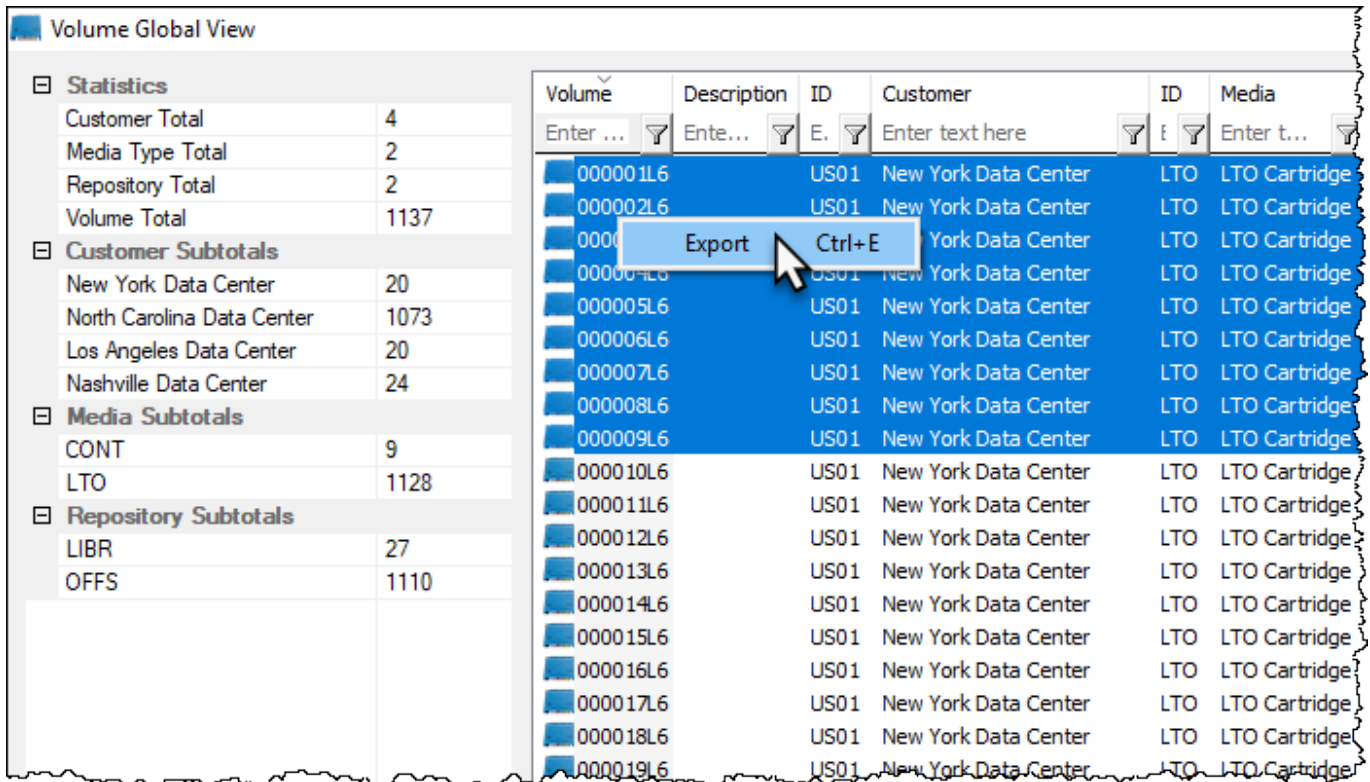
Volume Global View

| ⊟ Statistics | |
|---|---|
| Customer Total | 4 |
| Media Type Total | 2 |
| Repository Total | 2 |
| Volume Total | 1137 |
| ⊟ Customer Subtotals | |
| New York Data Center | 20 |
| North Carolina Data Center | 1073 |
| Los Angeles Data Center | 20 |
| Nashville Data Center | 24 |
| ⊟ Media Subtotals | |
| CONT | 9 |
| LTO | 1128 |
| ⊟ Repository Subtotals | |
| LIBR | 27 |
| OFFS | 1110 |

| Volume | Description | ID | Customer | ID | Media |
|---|---|---|---|---|---|
| Enter ... | Ente... | E. | Enter text here | E | Enter t... |
| 000001L6 | | US01 | New York Data Center | LTO | LTO Cartridge |
| 000002L6 | | US01 | New York Data Center | LTO | LTO Cartridge |
| 000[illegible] | | | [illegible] York Data Center | LTO | LTO Cartridge |
| 00000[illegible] | | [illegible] | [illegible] York Data Center | LTO | LTO Cartridge |
| 000005L6 | | US01 | New York Data Center | LTO | LTO Cartridge |
| 000006L6 | | US01 | New York Data Center | LTO | LTO Cartridge |
| 000007L6 | | US01 | New York Data Center | LTO | LTO Cartridge |
| 000008L6 | | US01 | New York Data Center | LTO | LTO Cartridge |
| 000009L6 | | US01 | New York Data Center | LTO | LTO Cartridge |
| 000010L6 | | US01 | New York Data Center | LTO | LTO Cartridge |
| 000011L6 | | US01 | New York Data Center | LTO | LTO Cartridge |
| 000012L6 | | US01 | New York Data Center | LTO | LTO Cartridge |
| 000013L6 | | US01 | New York Data Center | LTO | LTO Cartridge |
| 000014L6 | | US01 | New York Data Center | LTO | LTO Cartridge |
| 000015L6 | | US01 | New York Data Center | LTO | LTO Cartridge |
| 000016L6 | | US01 | New York Data Center | LTO | LTO Cartridge |
| 000017L6 | | US01 | New York Data Center | LTO | LTO Cartridge |
| 000018L6 | | US01 | New York Data Center | LTO | LTO Cartridge |
| 000019L6 | | US01 | New York Data Center | LTO | LTO Cartridge |

Export Ctrl+E